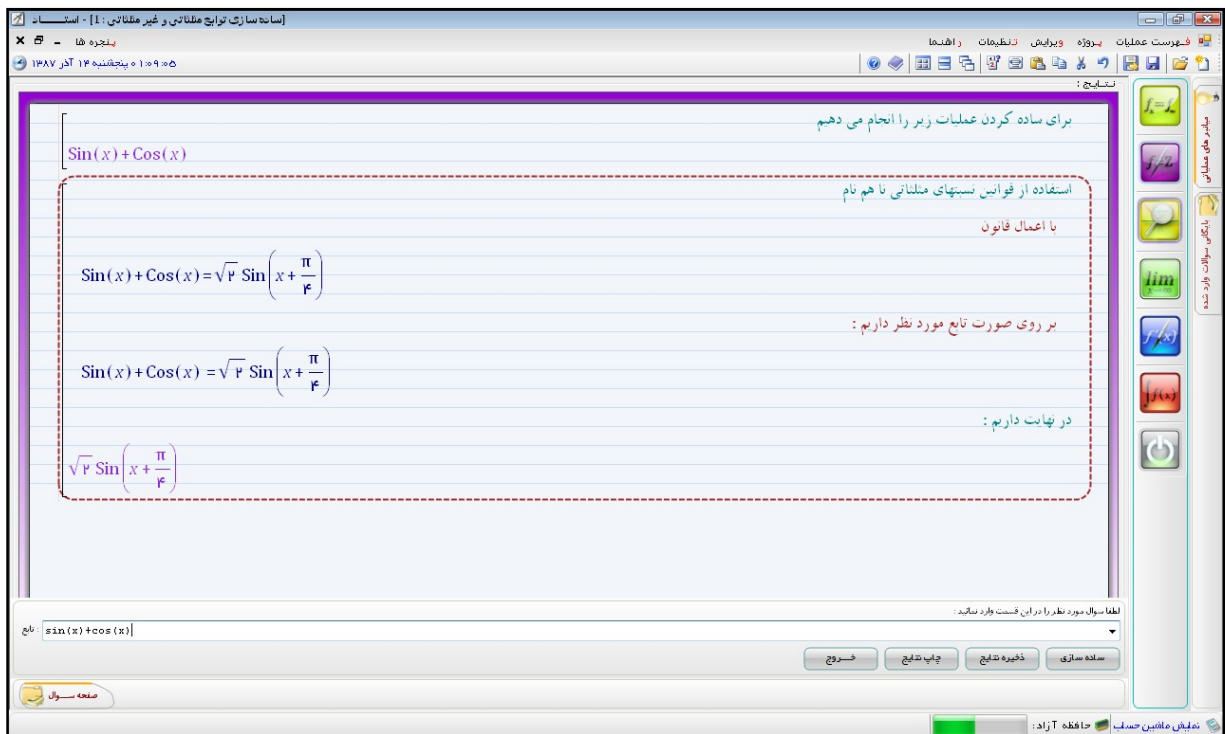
[ساده سازی توابع مثلثاتی و غیر مثلثاتی : 1] - استـــــاد

فهرست عملیات پروژه ویرایش تنظیمات راهنما

پنجره ها

۰۵:۰۹:۰۱ ۰ پنجشنبه ۱۴ آذر ۱۳۸۷

نتایج :

برای ساده کردن عملیات زیر را انجام می دهیم

$\mathrm{Sin}(x)+\mathrm{Cos}(x)$

استفاده از فوانین نسبتهای مثلثاتی نا هم نام

با اعمال قانون

$\mathrm{Sin}(x)+\mathrm{Cos}(x)=\sqrt{۲}\ \mathrm{Sin}\left(x+\frac{\pi}{۴}\right)$

بر روی صورت تابع مورد نظر داریم :

$\mathrm{Sin}(x)+\mathrm{Cos}(x)=\sqrt{۲}\ \mathrm{Sin}\left(x+\frac{\pi}{۴}\right)$

در نهایت داریم :

$\sqrt{۲}\ \mathrm{Sin}\left(x+\frac{\pi}{۴}\right)$

لطفا سوال مورد نظر را در این قسمت وارد نمائید :

تابع : sin(x)+cos(x)

ساده سازی ذخیره نتایج چاپ نتایج خـــروج

صفحه ســـوال

مبدل های مثلثاتی

بایگانی سوالات وارد شده

$f_x = f_x$

$f/z$

$lim$

$f(x)$

$f(x)$

نمایش ماشین حساب حافظه آزاد :